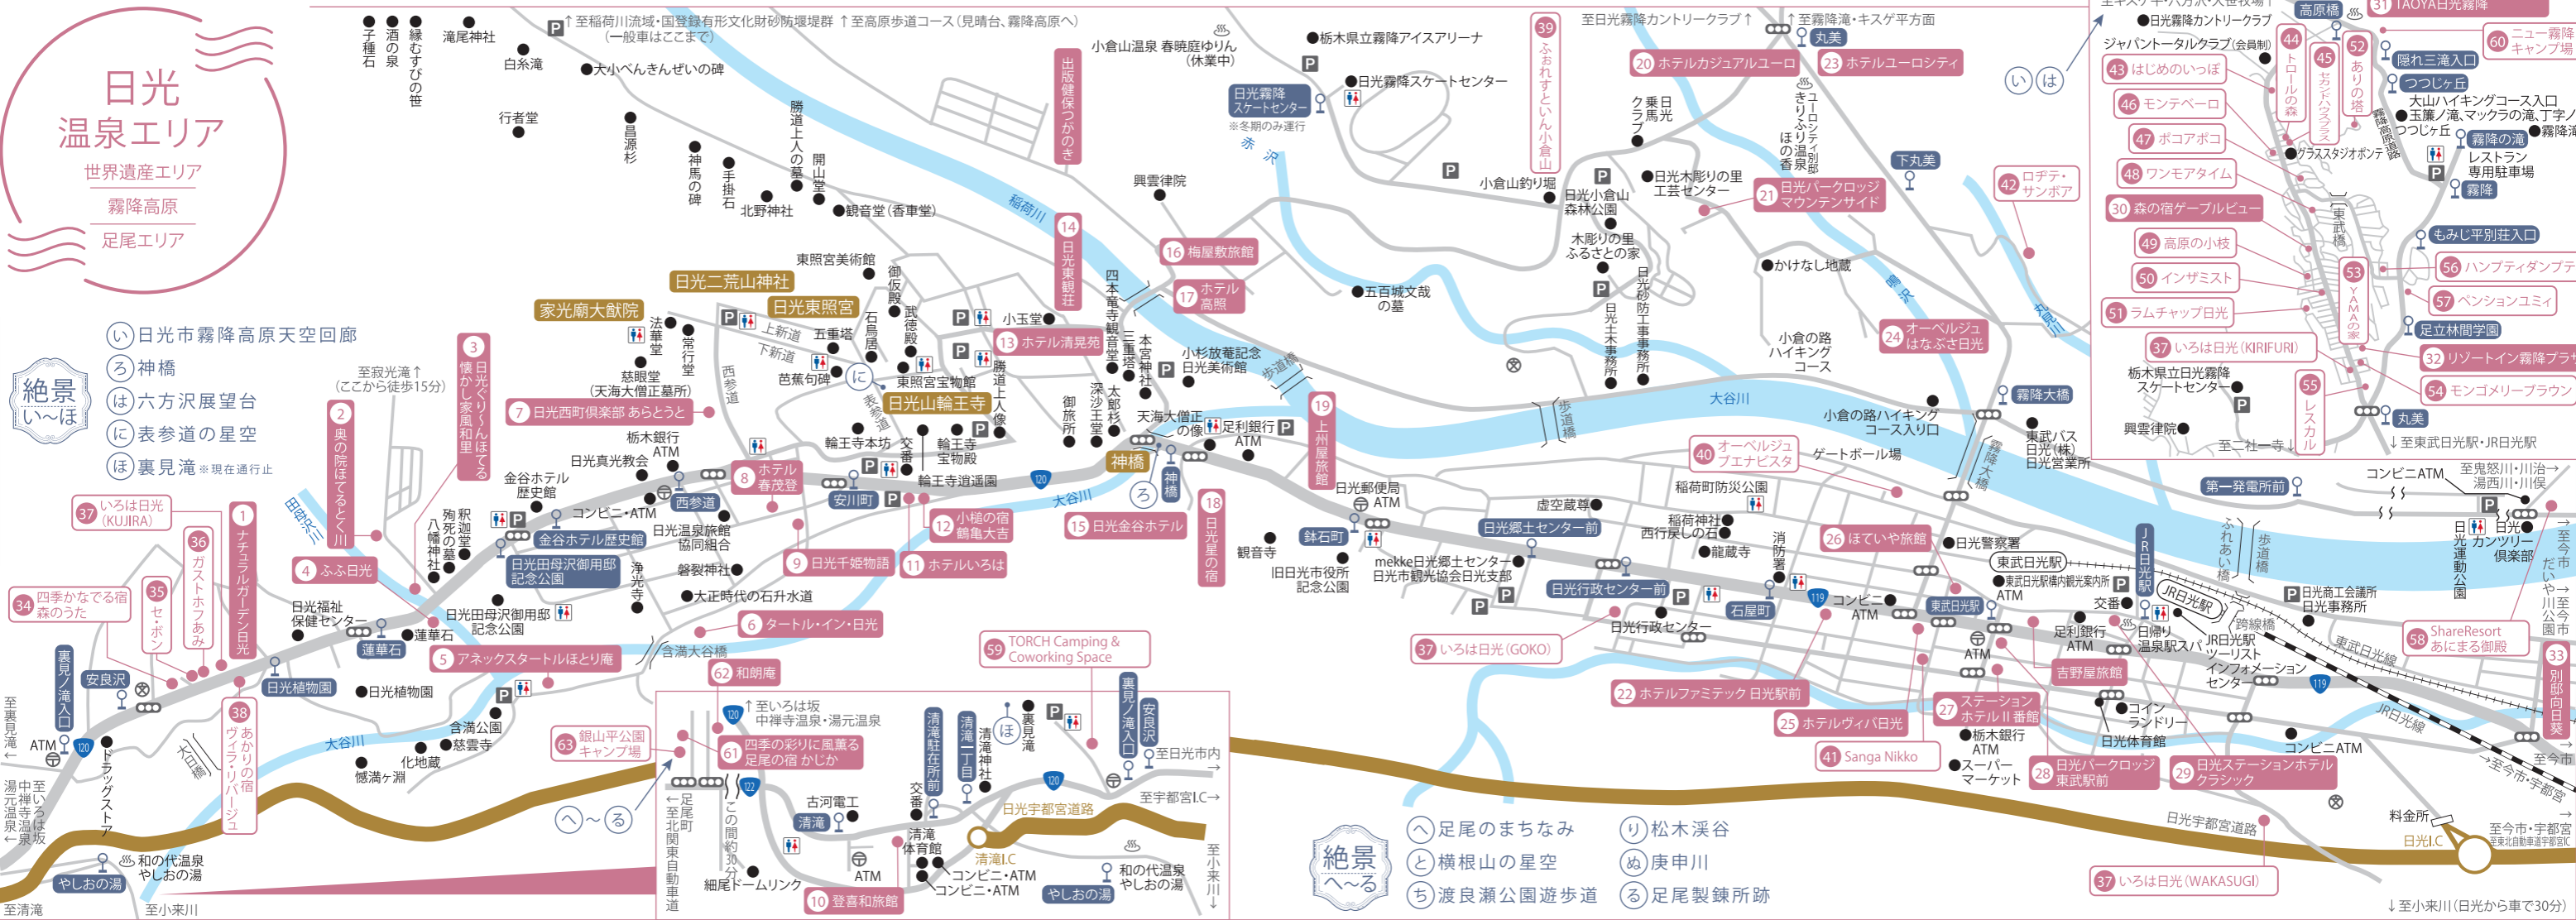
日光
温泉エリア
世界遺産エリア
霧降高原
足尾エリア

絶景 い〜ほ
い 日光市霧降高原天空回廊
ろ 神橋
は 六方沢展望台
に 表参道の星空
ほ 裏見滝 ※現在通行止

絶景 へ〜る
へ 足尾のまちなみ
と 横根山の星空
ち 渡良瀬公園遊歩道
り 松木渓谷
ぬ 庚申川
る 足尾製錬所跡

↑至稲荷川流域・国登録有形文化財砂防堰堤群（一般車はここまで）
↑至高原歩道コース（見晴台、霧降高原へ）
子種石
酒の泉
縁むすびの笹
滝尾神社
白糸滝
大小べんきんぜいの碑
行者堂
昌源杉
神馬の碑
手掛石
勝道上人の墓
開山堂
北野神社
観音堂（香車堂）
東照宮美術館
日光二荒山神社
家光廟大猷院
日光東照宮
御仮殿
武徳殿
石鳥居
五重塔
上新道
下新道
法華堂
常行堂
慈眼堂（天海大僧正墓所）
西参道
芭蕉句碑
東照宮宝物館
日光山輪王寺
表参道
輪王寺本坊
交番
輪王寺宝物殿
輪王寺逍遥園
至寂光滝↑（ここから徒歩15分）
1 ナチュラルガーデン日光
2 奥の院ほてるとく川
3 懐かし家風和里
4 ふふ日光
5 アネックスタートルほとり庵
6 タートル・イン・日光
7 日光西町倶楽部 あらとうと
8 ホテル春茂登
9 日光千姫物語
10 登喜和旅館
11 ホテルいろは
12 小槌の宿 鶴亀大吉
13 ホテル清晃苑
14 日光東観荘
15 日光金谷ホテル
16 梅屋敷旅館
17 ホテル高照
18 日光星の宿
19 上州屋旅館
20 ホテルカジュアルユーロ
21 日光パークロッジ マウンテンサイド
22 ホテルファミテック 日光駅前
23 ホテルユーロシティ
24 オーベルジュ はなぶさ日光
25 ホテルヴィラ日光
26 ほていや旅館
27 ステーションホテルⅡ番館
28 日光パークロッジ 東武駅前
29 日光ステーションホテル クラシック
30 森の宿ゲーブルビュー
31 TAOYA日光霧降
32 リゾートイン霧降プラ
33 別邸向日葵
34 四季かなでる宿 森のうた
35 セ・ボン
36 ガストホフあみ
37 いろは日光（KUJIRA）
37 いろは日光（GOKO）
37 いろは日光（KIRIFURI）
37 いろは日光（WAKASUGI）
38 あかりの宿 ヴィラ・リバージュ
39 ふふれすとらん小倉山
40 オーベルジュ ブエナビスタ
41 Sanga Nikko
42 ロヂテ・サンボア
43 はじめのいっぽ
44 トロールの森
45 ちどりハウスアンド
46 モンテベーロ
47 ポコアポコ
48 ワンモアタイム
49 高原の小枝
50 インザミスト
51 ラムチャップ日光
52 ありの塔
53 YAMAの家
54 モンゴメリーブラウン
55 レスカル
56 ハンプティダンプティ
57 ペンションユミィ
58 ShareResort あにまる御殿
59 TORCH Camping & Coworking Space
60 ニュー霧降キャンプ場
61 四季の彩りに風薫る足尾の宿 かじか
62 和朗庵
63 銀山平公園キャンプ場
出版健保つがのき
栃木銀行ATM
日光真光教会
金谷ホテル歴史館
コンビニ・ATM
金谷ホテル歴史館
日光田母沢御用邸記念公園
日光温泉旅館協同組合
西参道
安川町
殉死の墓
釈迦堂
八幡神社
浄光寺
磐裂神社
大正時代の石升水道
日光田母沢御用邸記念公園
日光福祉保健センター
蓮華石
蓮華石
含満大谷橋
日光植物園
日光植物園
含満公園
慈雲寺
化地蔵
憾満ヶ淵
安良沢
裏見ノ滝入口
至裏見滝
ATM
ドラッグストア
湯元温泉 至中禅寺湖 至いろは坂
和の代温泉 やしおの湯
やしおの湯
至清滝
至小来川
大谷川
田母沢川
稲荷川
赤沢
大谷川
小玉堂
四本竜寺観音堂
三重塔
本宮神社
太郎杉
深沙王堂
御旅所
勝道上人像
天海大僧正の像
足利銀行ATM
神橋
神橋
小杉放菴記念日光美術館
歩道橋
興雲律院
五百城文哉の墓
小倉山温泉 春暁庭ゆりん（休業中）
日光霧降スケートセンター ※冬期のみ運行
栃木県立霧降アイスアリーナ
日光霧降スケートセンター
小倉山釣り堀
日光小倉山森林公園
木彫りの里ふるさとの家
日光木彫りの里工芸センター
日光乗馬クラブ
至日光霧降カントリークラブ↑
↑至霧降滝・キスゲ平方面
丸美
ユーロシティ別館 きりふり温泉 ほの香
かけなし地蔵
日光土木事務所
日光砂防工事事務所
小倉の路ハイキングコース
小倉の路ハイキングコース入口
下丸美
霧降大橋
霧降大橋
東武バス日光(株)日光営業所
ゲートボール場
稲荷町防災公園
虚空蔵尊
日光郷土センター前
稲荷神社 西行戻しの石
龍蔵寺
消防署
日光郵便局 ATM
鉢石町
観音寺
旧日光市役所記念公園
mekke日光郷土センター・日光市観光協会日光支部
日光行政センター前
日光行政センター
石屋町
コンビニATM
東武日光駅
東武日光駅
東武日光駅構内観光案内所 ATM
日光警察署
JR日光駅
JR日光駅
交番
足利銀行ATM
日帰り温泉駅スパ
JR日光駅ツーリストインフォメーションセンター
吉野屋旅館
コインランドリー
日光体育館
栃木銀行ATM
スーパーマーケット
コンビニATM
ふれあい橋
歩道橋
跨線橋
第一発電所前
東武日光線
JR日光線
日光商工会議所日光事務所
日光運動公園
日光カンツリー倶楽部
コンビニATM
至鬼怒川・川治→湯西川・川俣
至今市・宇都宮
至今市
至日光宇都宮道路 至だいや川公園
日光宇都宮道路
料金所
日光I.C
至今市・宇都宮 至東北自動車道宇都宮I.C
↓至小来川（日光から車で30分）
日光霧降カントリークラブ
ジャパントータルクラブ（会員制）
高原橋
隠れ三滝入口
つつじヶ丘
大山ハイキングコース入口
玉簾ノ滝、マックラの滝、丁字ノ滝
つつじ丘
霧降の滝
霧降滝
グラススタジオボンテ
霧降高原道路
レストラン専用駐車場
霧降
東武橋
もみじ平別荘入口
足立林間学園
栃木県立日光霧降スケートセンター
興雲律院
至二社一寺↓
丸美
↓至東武日光駅・JR日光駅
↑至いろは坂 中禅寺温泉・湯元温泉
清滝駐在所前
清滝一丁目
清滝神社
裏見滝
裏見ノ滝入口
安良沢
至日光市内→
至宇都宮I.C→
古河電工
清滝
交番
清滝体育館
清滝I.C
コンビニ・ATM
コンビニ・ATM
和の代温泉 やしおの湯
やしおの湯
ATM
細尾ドームリンク
この間約30分
←足尾 至北関東自動車道
日光宇都宮道路
至小来川